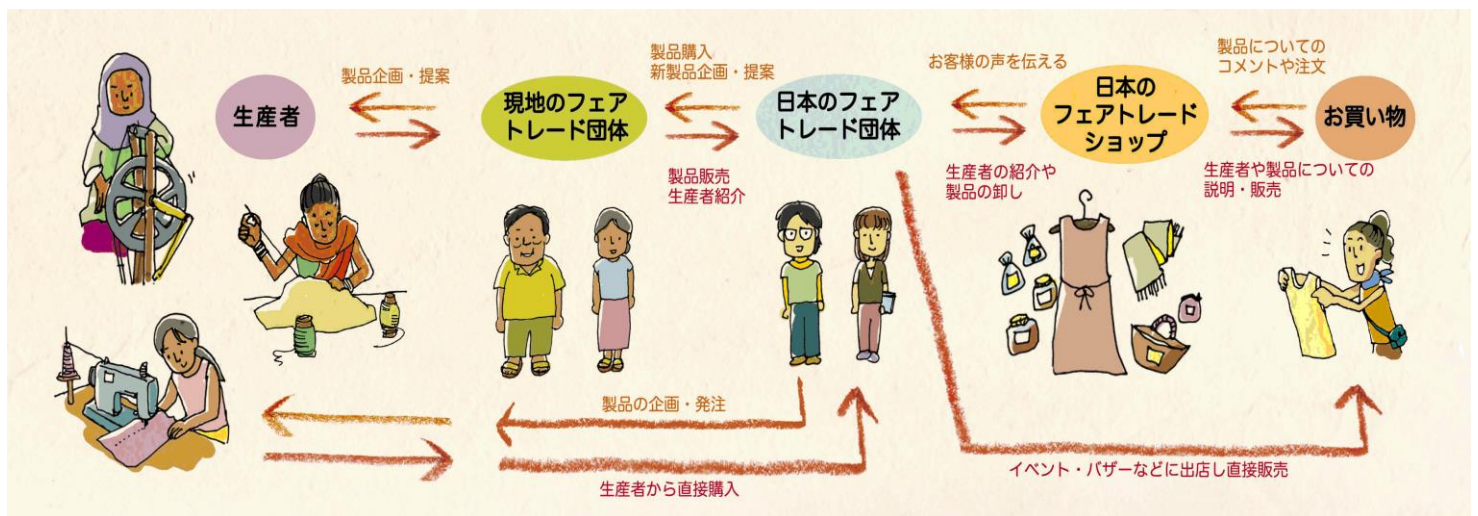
生産者

製品企画・提案

現地のフェアトレード団体

製品購入
新製品企画・提案

製品販売
生産者紹介

日本のフェアトレード団体

お客様の声を伝える

生産者の紹介や
製品の卸し

日本のフェアトレードショップ

製品についての
コメントや注文

生産者や製品についての
説明・販売

お買い物

製品の企画・発注

生産者から直接購入

イベント・バザーなどに出店し直接販売